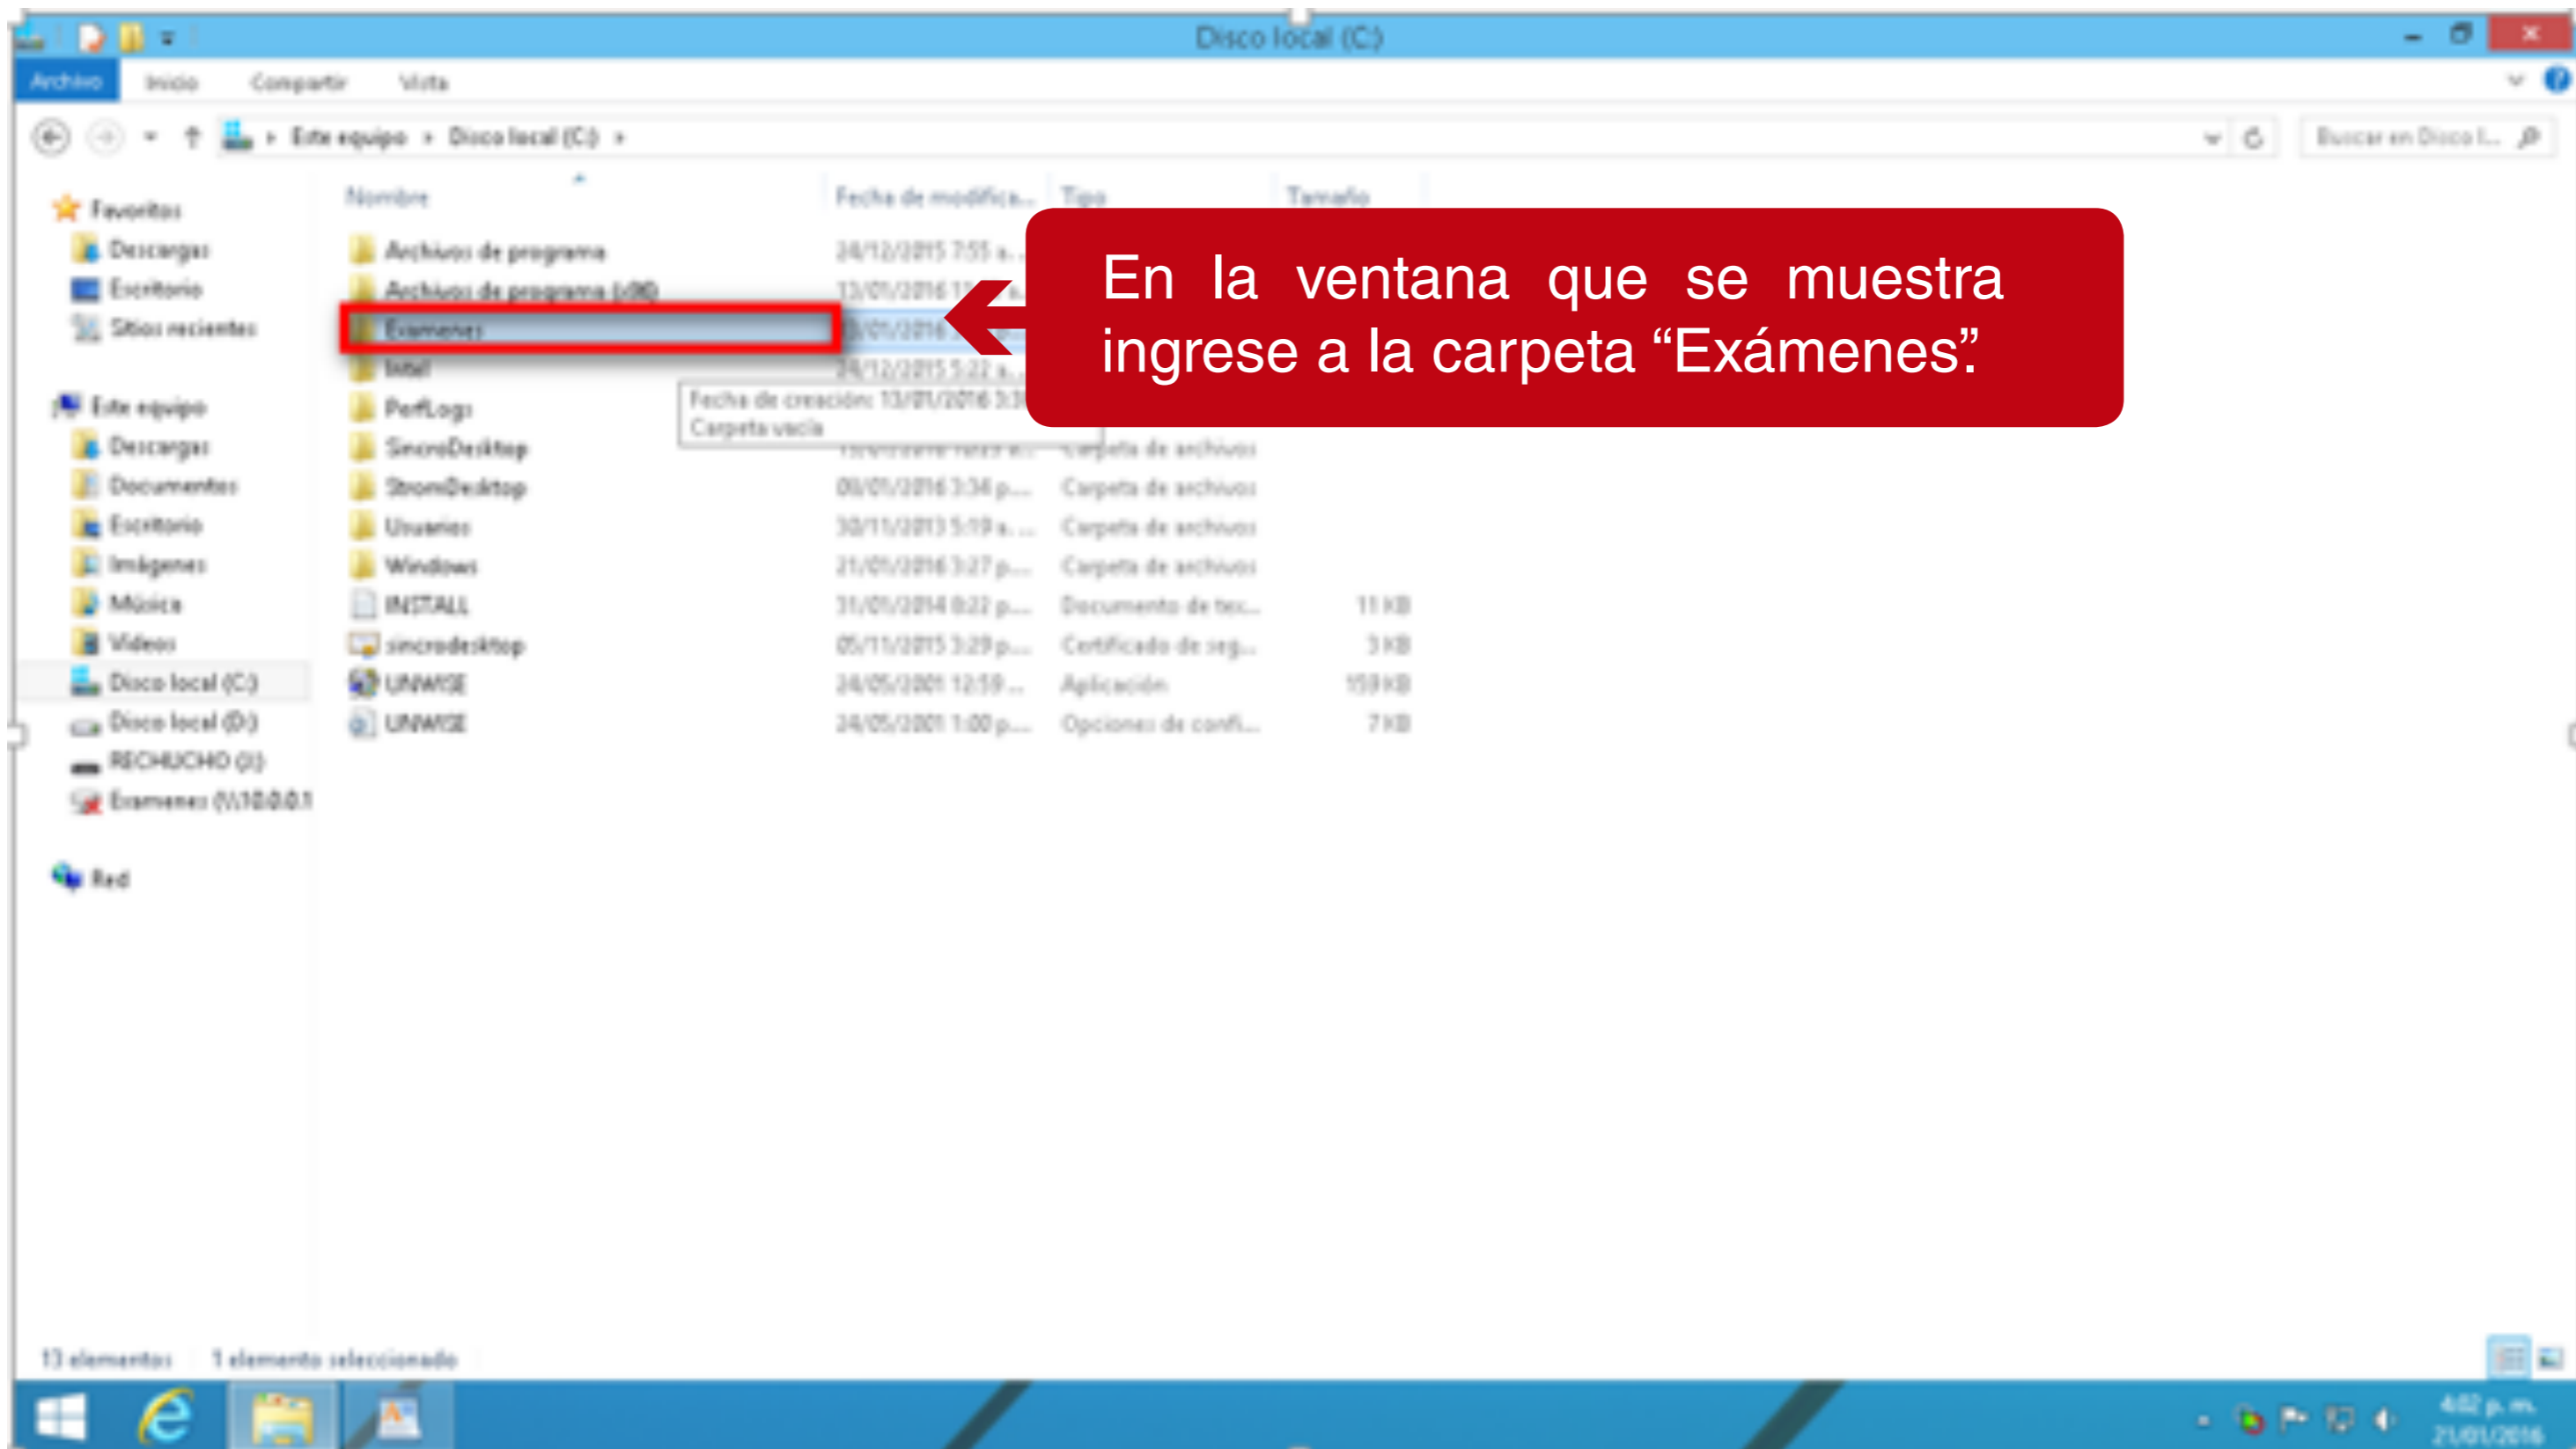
Disco local (C:)

Archivo Inicio Compartir Vista

Este equipo › Disco local (C:) ›

Buscar en Disco l...

Favoritos
Descargas
Escritorio
Sitios recientes

Este equipo
Descargas
Documentos
Escritorio
Imágenes
Música
Vídeos
Disco local (C:)
Disco local (D:)
RECHUCHO (I:)
Examenes (\\10.0.0.1

Red

| Nombre | Fecha de modifica... | Tipo | Tamaño |
|---|---|---|---|
| Archivos de programa | 24/12/2015 7:55 a... | | |
| Archivos de programa (x86) | 13/01/2016 1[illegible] | | |
| Examenes | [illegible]/01/2016 | | |
| Intel | 24/12/2015 5:22 a... | | |
| PerfLogs | | | |
| SincroDesktop | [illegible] | Carpeta de archivos | |
| StromDesktop | 08/01/2016 3:34 p... | Carpeta de archivos | |
| Usuarios | 30/11/2013 5:19 a... | Carpeta de archivos | |
| Windows | 21/01/2016 3:27 p... | Carpeta de archivos | |
| INSTALL | 31/01/2014 8:22 p... | Documento de tex... | 11 KB |
| sincrodesktop | 05/11/2015 3:29 p... | Certificado de seg... | 3 KB |
| UNWISE | 24/05/2001 12:59 ... | Aplicación | 159 KB |
| UNWISE | 24/05/2001 1:00 p... | Opciones de confi... | 7 KB |

Fecha de creación: 13/01/2016 3:3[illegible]
Carpeta vacía

En la ventana que se muestra ingrese a la carpeta “Exámenes”.

13 elementos 1 elemento seleccionado

4:02 p. m.
21/01/2016